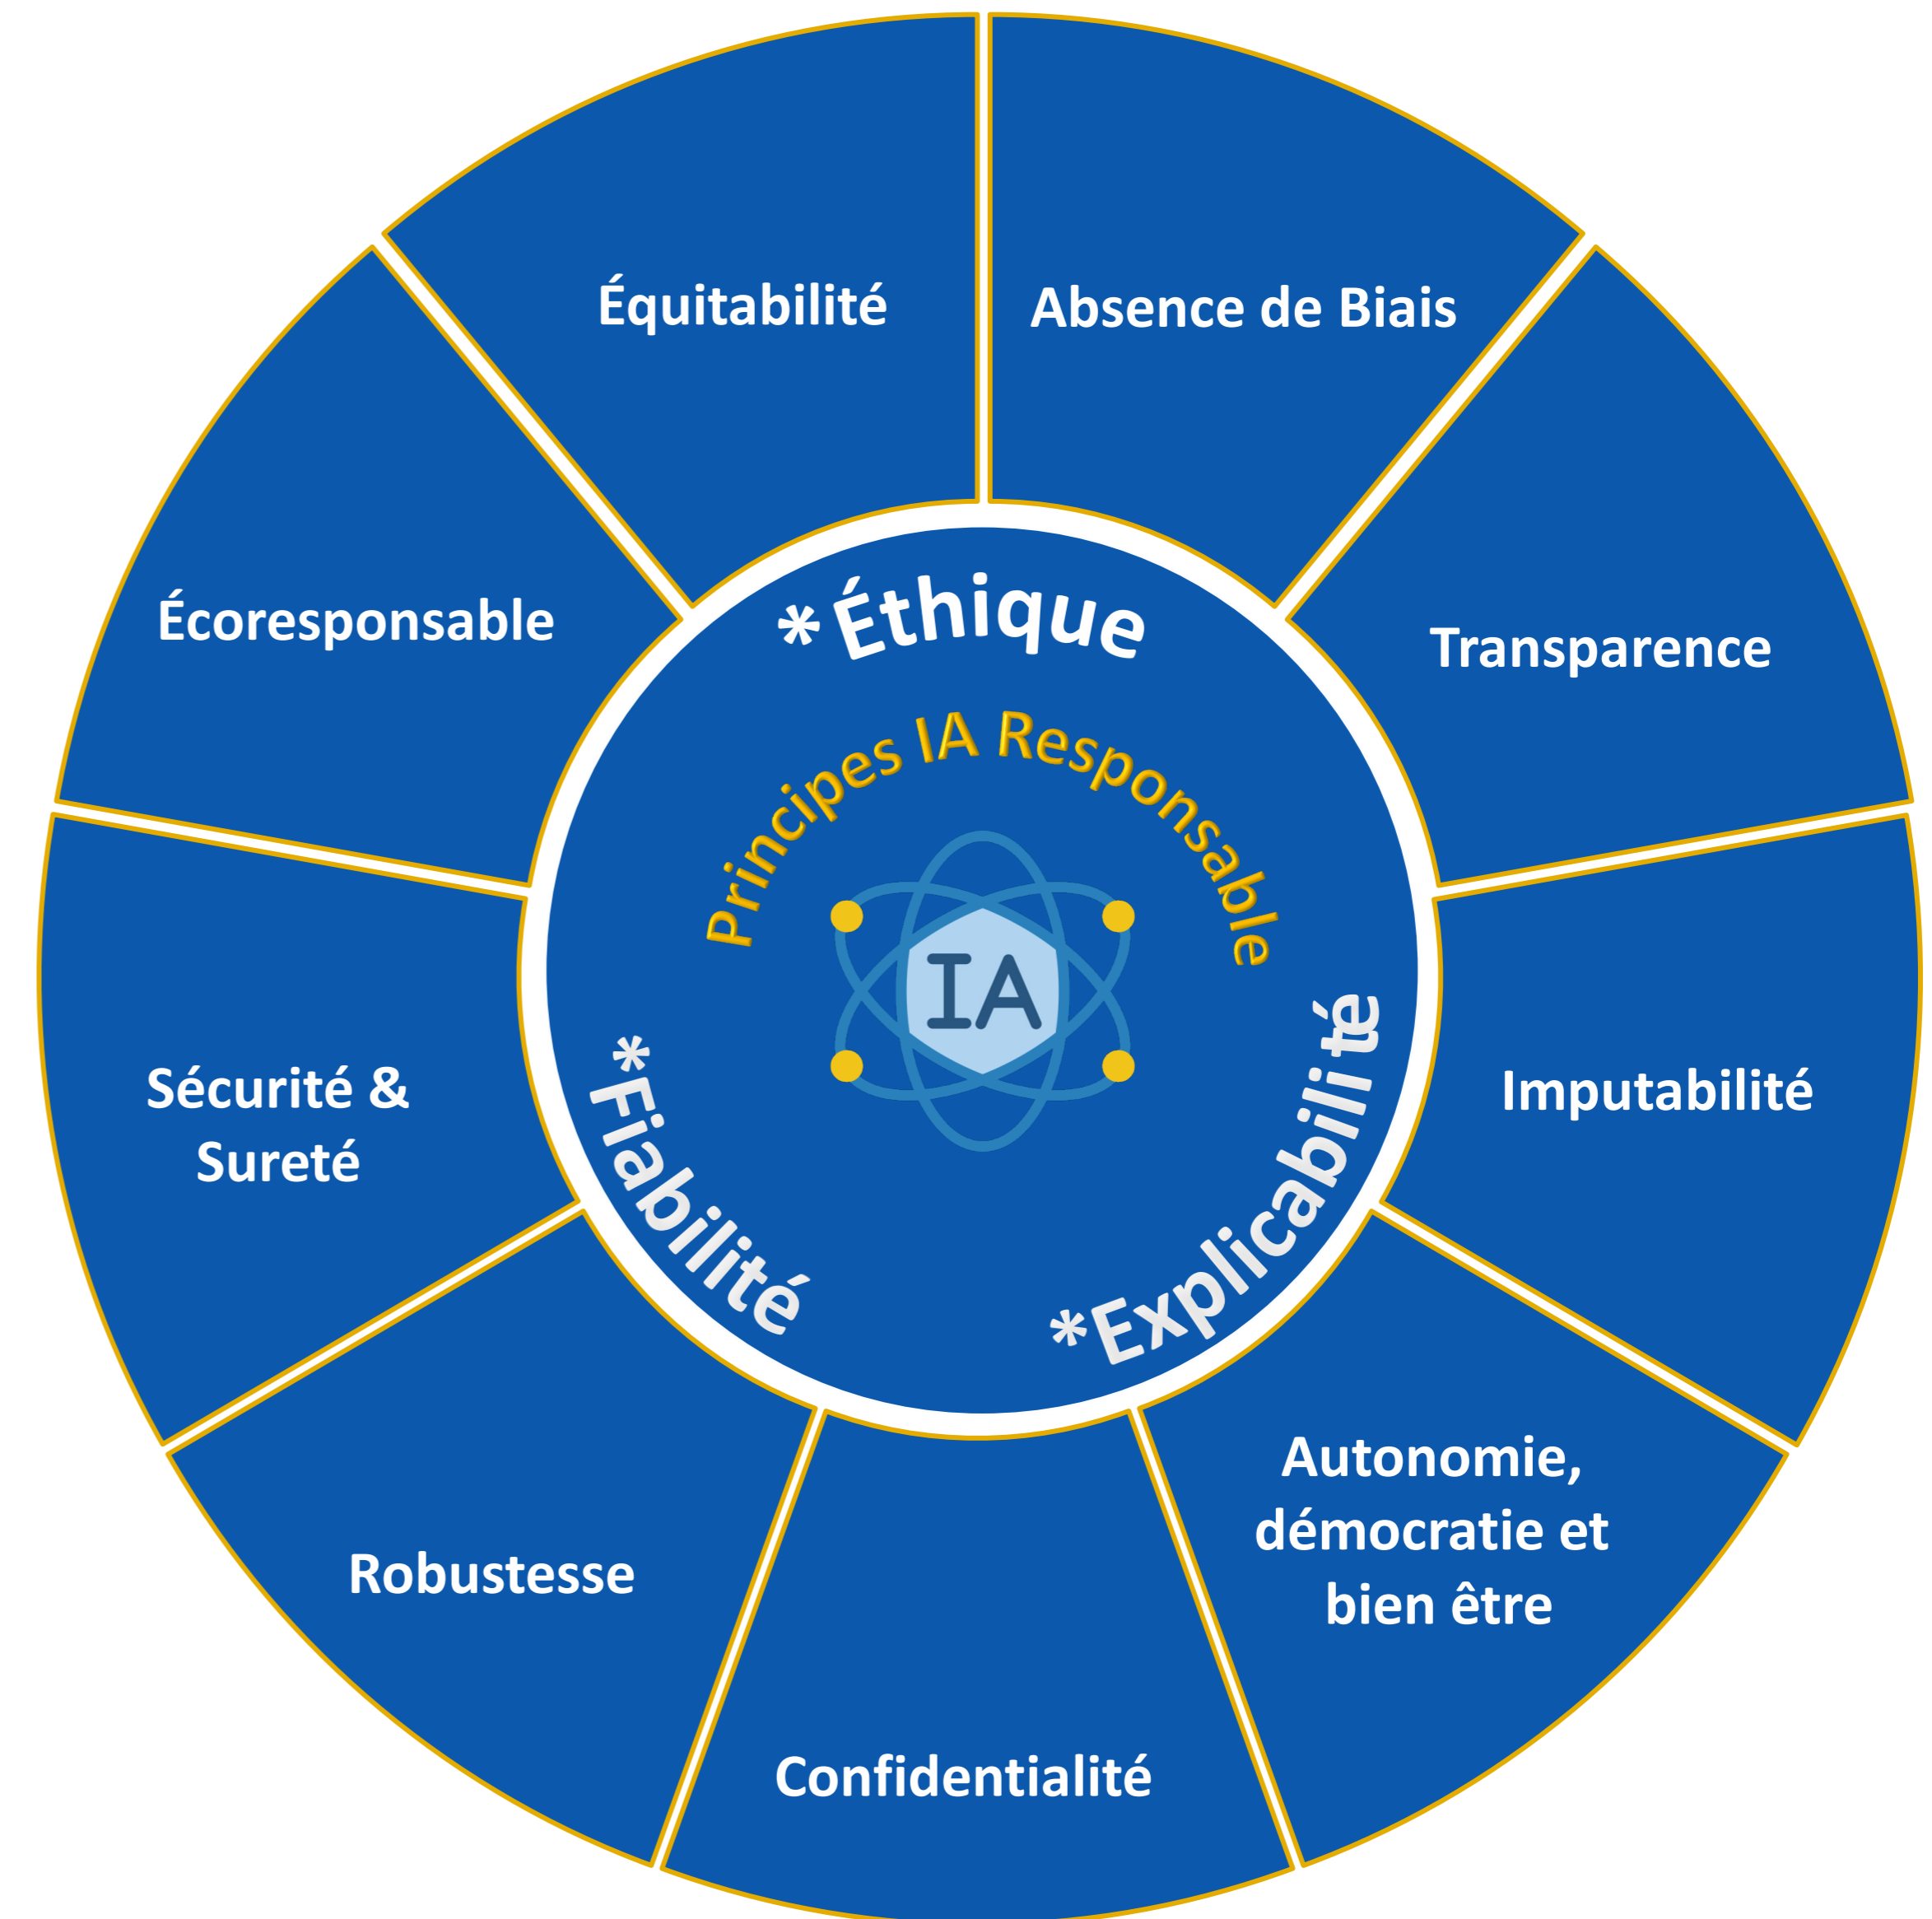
Équitabilité

Absence de Biais

Transparence

Imputabilité

Autonomie, démocratie et bien être

Confidentialité

Robustesse

Sécurité & Sureté

Écoresponsable

*Éthique

Principes IA Responsable

IA

*Explicabilité

*Fiabilité